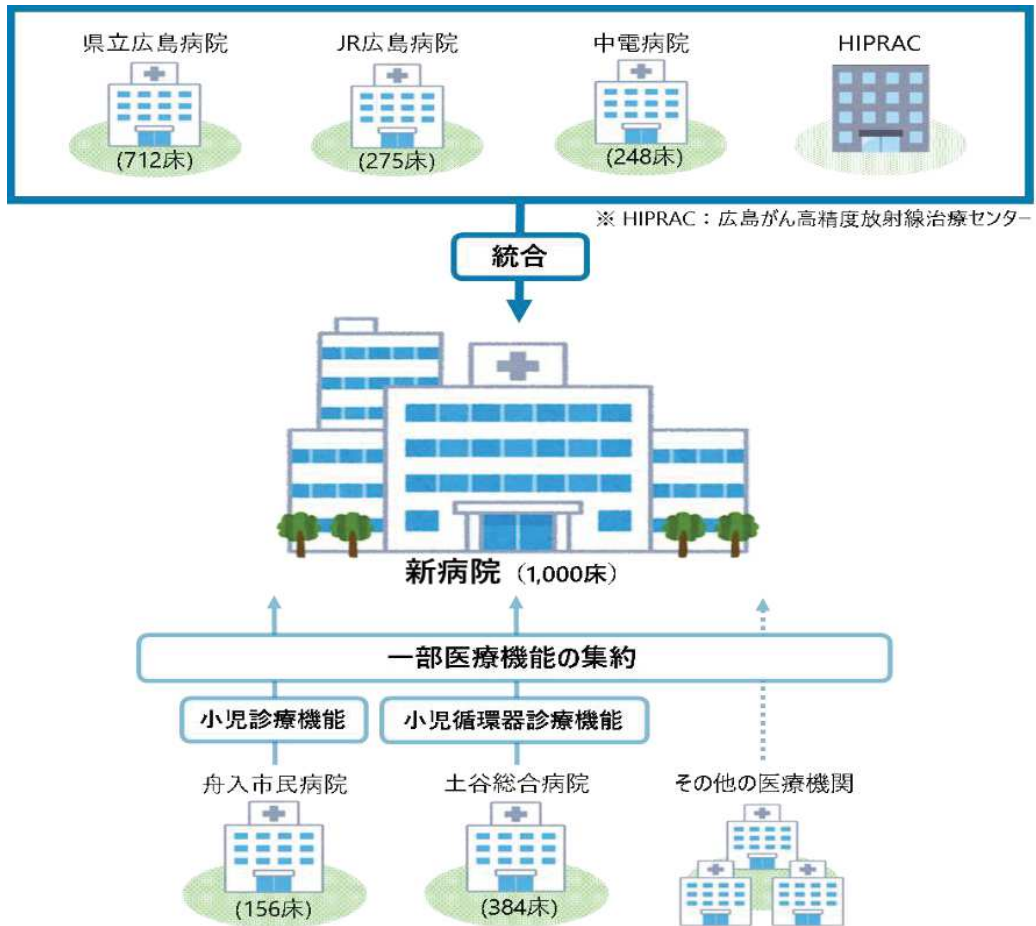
県立広島病院
(712床)

JR広島病院
(275床)

中電病院
(248床)

HIPRAC

※ HIPRAC：広島がん高精度放射線治療センター

統合

新病院（1,000床）

一部医療機能の集約

小児診療機能

小児循環器診療機能

舟入市民病院
(156床)

土谷総合病院
(384床)

その他の医療機関